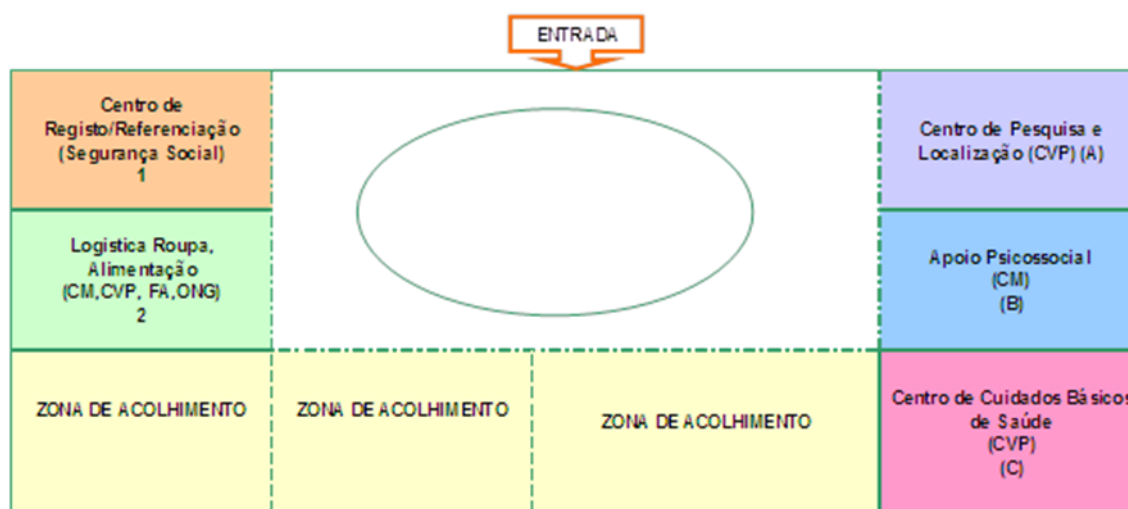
ENTRADA

Centro de Registo/Referenciação (Segurança Social) 1

Logistica Roupa, Alimentação (CM,CVP, FA,ONG) 2

Centro de Pesquisa e Localização (CVP) (A)

Apoio Psicossocial (CM) (B)

ZONA DE ACOLHIMENTO

ZONA DE ACOLHIMENTO

ZONA DE ACOLHIMENTO

Centro de Cuidados Básicos de Saúde (CVP) (C)